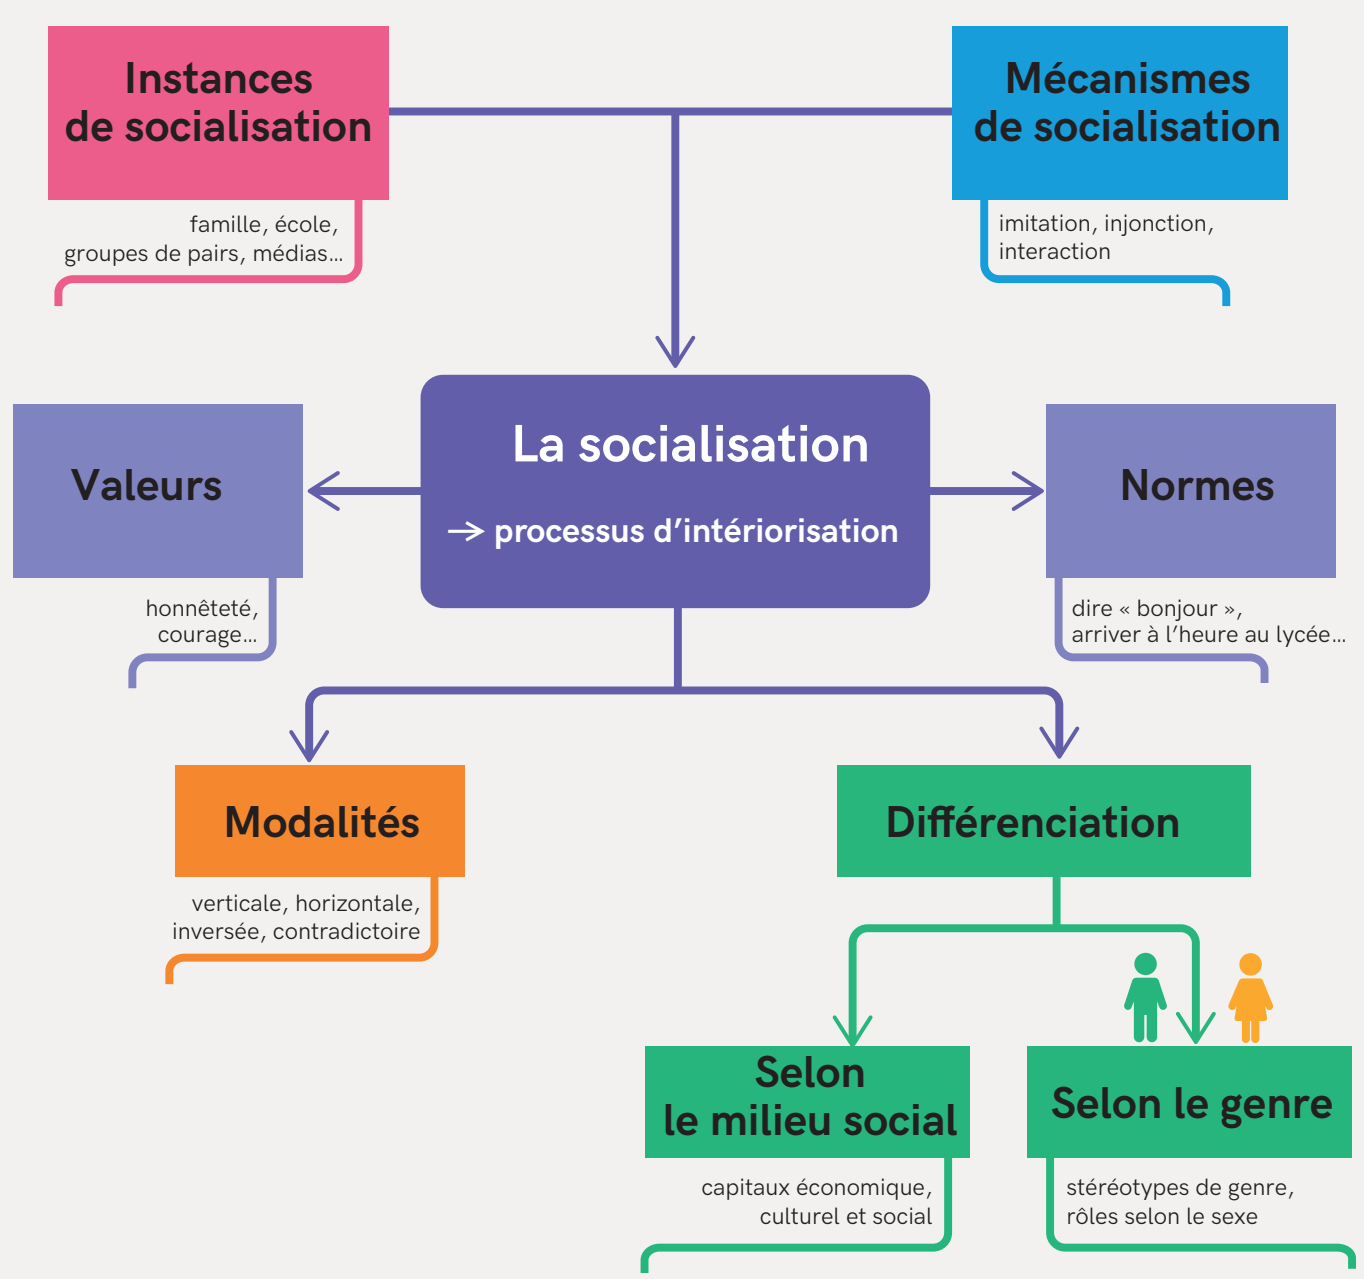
Instances de socialisation

famille, école, groupes de pairs, médias...

Mécanismes de socialisation

imitation, injonction, interaction

Valeurs

honnêteté, courage...

La socialisation

→ processus d'intériorisation

Normes

dire « bonjour », arriver à l'heure au lycée...

Modalités

verticale, horizontale, inversée, contradictoire

Différenciation

Selon le milieu social

capitaux économique, culturel et social

Selon le genre

stéréotypes de genre, rôles selon le sexe